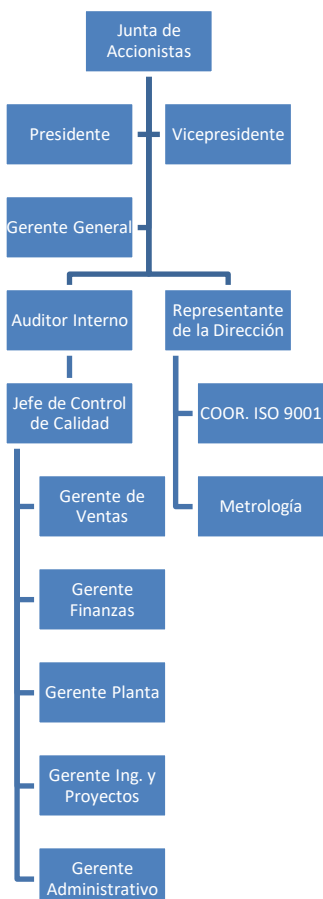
Junta de Accionistas

Presidente

Vicepresidente

Gerente General

Auditor Interno

Representante de la Dirección

Jefe de Control de Calidad

COOR. ISO 9001

Metrología

Gerente de Ventas

Gerente Finanzas

Gerente Planta

Gerente Ing. y Proyectos

Gerente Administrativo